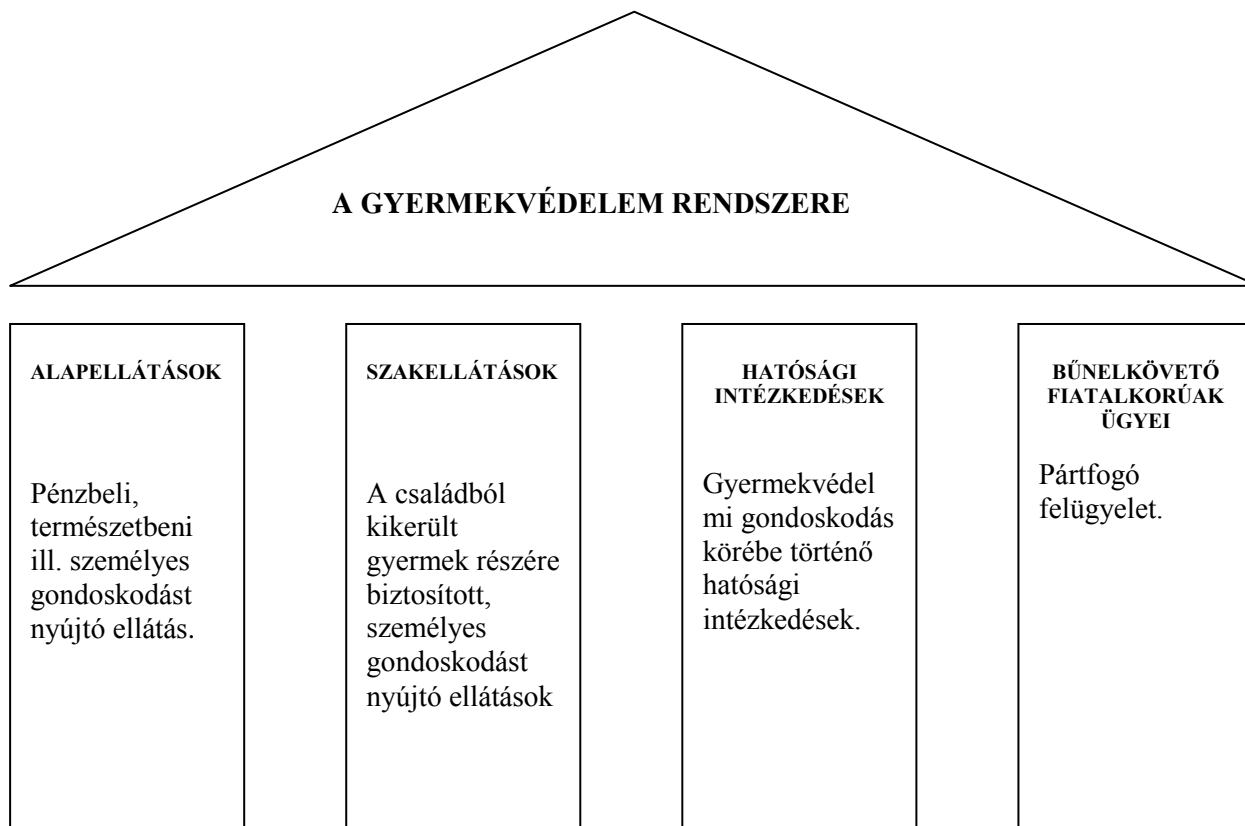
A GYERMEKVÉDELEM RENDSZERE

ALAPELLÁTÁSOK

Pénzbeli, természetbeni ill. személyes gondoskodást nyújtó ellátás.

SZAKELLÁTÁSOK

A családból kikerült gyermek részére biztosított, személyes gondoskodást nyújtó ellátások

HATÓSÁGI INTÉZKEDÉSEK

Gyermekvédel mi gondoskodás körébe történő hatósági intézkedések.

BŰNELKÖVETŐ FIATALKORÚAK ÜGYEI

Pártfogó felügyelet.